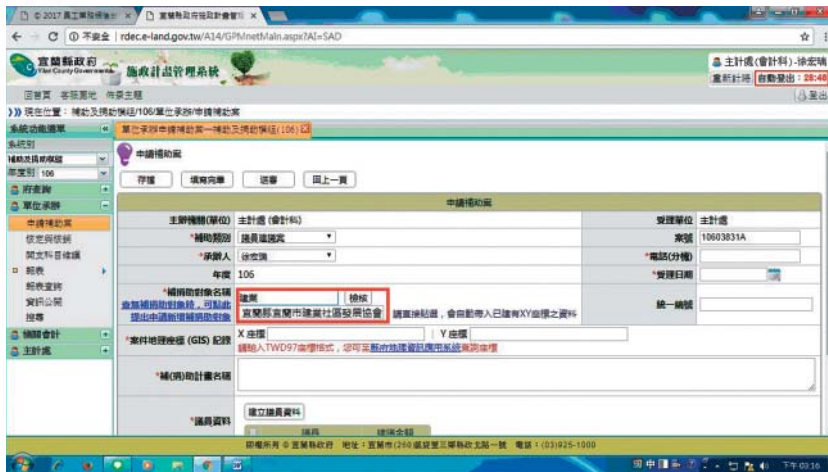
© 2017 員工薪資系統 ×　宜蘭縣政府施政計畫管理 ×

← → C ⓘ 不安全 | rdec.e-land.gov.tw/A14/GPMnetMain.aspx?AI=SAD

宜蘭縣政府 Yilan County Government　施政計畫管理系統

主計處(會計科)-徐宏瑞
重新計時 自動登出：28:48
登出

回首頁　客服專線　佈景主題

現在位置：補助及捐贈組/106/單位承辦/申請補助案

系統功能選單
系統別
補助及捐贈組
年度別 106
府查詢
單位承辦
申請補助案
核定與核銷
開文科目佈置
報表
報表查詢
資訊公開
搜尋
補辦會計
主計處

單位承辦申請補助案－補助及捐贈組(106)

申請補助案

存檔　填寫完畢　送審　回上一頁

申請補助案

| | | | |
|---|---|---|---|
| 主辦機關(單位) | 主計處 (會計科) | 受理單位 | 主計處 |
| *補助類別 | 議員建議案 | 案號 | 10603831A |
| *承辦人 | 徐宏瑞 | *電話(分機) | |
| 年度 | 106 | *受理日期 | |
| *補捐助對象名稱 | 建業　檢核　宜蘭縣宜蘭市建業社區發展協會　請直接貼選，會自動帶入已建有XY座標之資料 | 統一編號 | |

查無補捐助對象時，可點此提出申請新增補捐助對象

*案件地理座標 (GIS) 紀錄　X 座標　Y 座標
請輸入TWD97座標格式，您可至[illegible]查詢座標

*補(捐)助計畫名稱

*議員資料　建立議員資料
議員　建議金額

版權所有 © 宜蘭縣政府　地址：宜蘭市(260)縣政北路一號　電話：(03)925-1000

下午 03:16